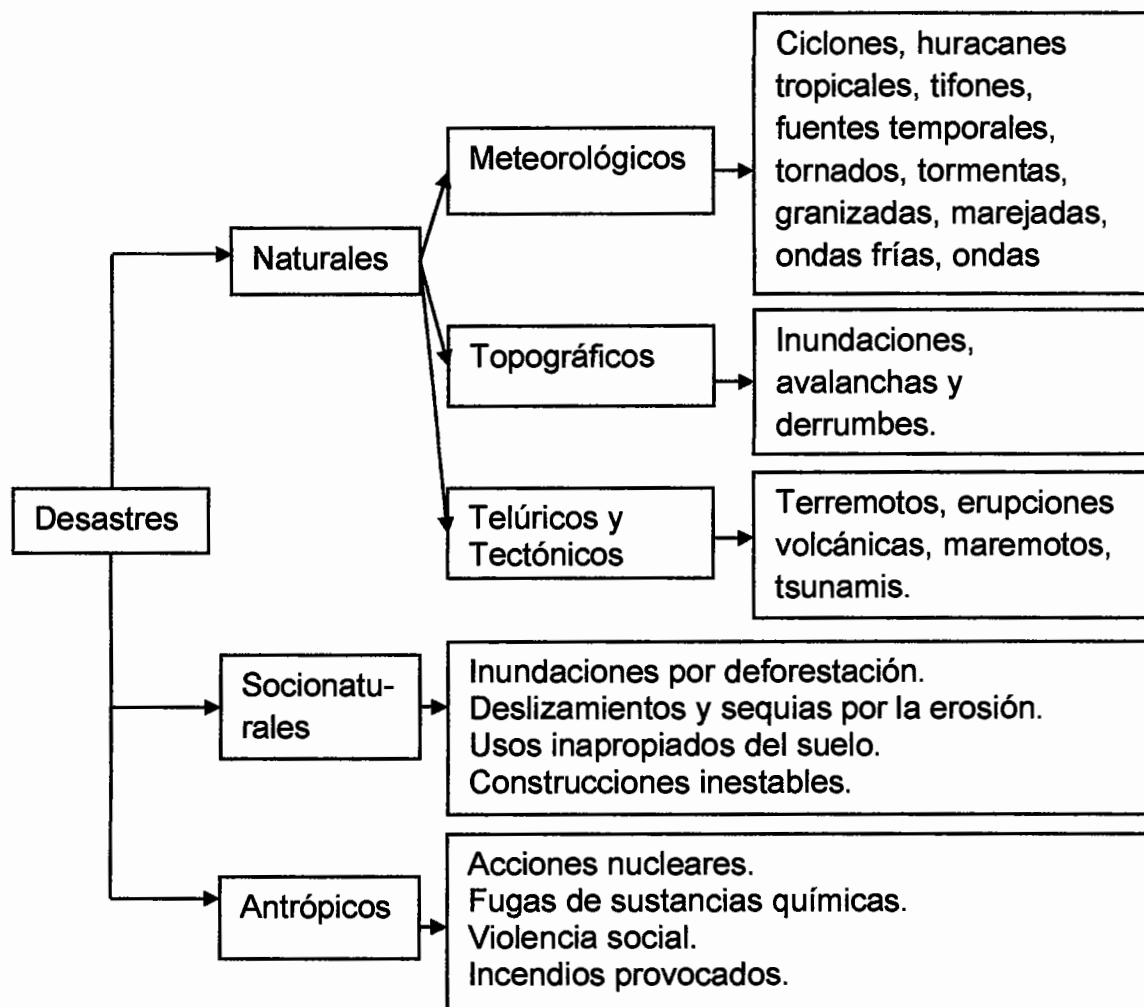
Desastres

Naturales

Meteorológicos

Ciclones, huracanes tropicales, tifones, fuentes temporales, tornados, tormentas, granizadas, marejadas, ondas frías, ondas

Topográficos

Inundaciones, avalanchas y derrumbes.

Telúricos y Tectónicos

Terremotos, erupciones volcánicas, maremotos, tsunamis.

Socionaturales

Inundaciones por deforestación.
Deslizamientos y sequias por la erosión.
Usos inapropiados del suelo.
Construcciones inestables.

Antrópicos

Acciones nucleares.
Fugas de sustancias químicas.
Violencia social.
Incendios provocados.